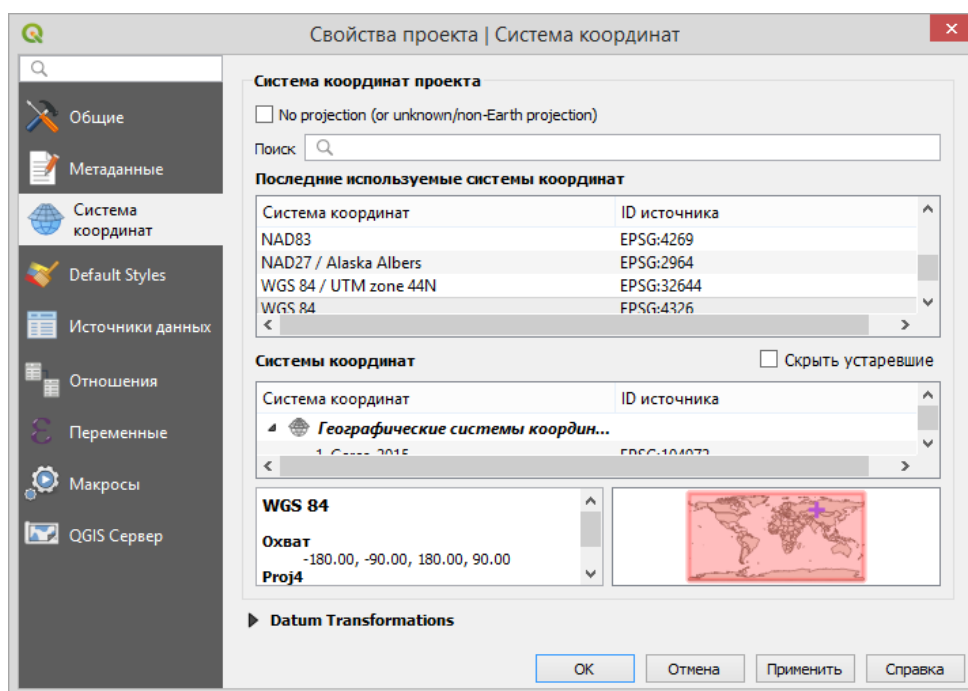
Свойства проекта | Система координат

Общие
Метаданные
Система координат
Default Styles
Источники данных
Отношения
Переменные
Макросы
QGIS Сервер

Система координат проекта

No projection (or unknown/non-Earth projection)

Поиск

Последние используемые системы координат

| Система координат | ID источника |
|---|---|
| NAD83 | EPSG:4269 |
| NAD27 / Alaska Albers | EPSG:2964 |
| WGS 84 / UTM zone 44N | EPSG:32644 |
| WGS 84 | EPSG:4326 |

Системы координат

Скрыть устаревшие

| Система координат | ID источника |
|---|---|
| Географические системы координ... | |
| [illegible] | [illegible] |

WGS 84

Охват
-180.00, -90.00, 180.00, 90.00
Proj4

Datum Transformations

OK
Отмена
Применить
Справка